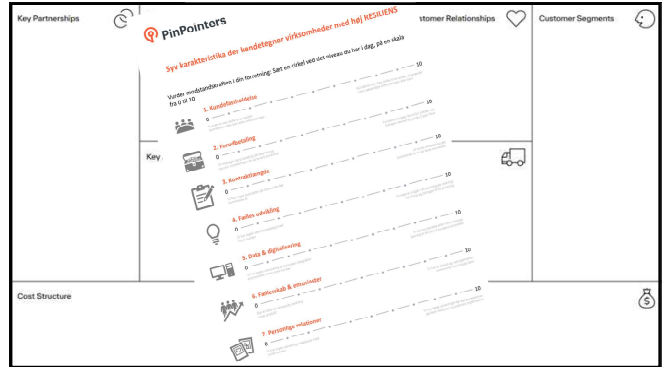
Key Partnerships

Key

Cost Structure

ustomer Relationships

Customer Segments

PinPointers

Syv karakteristika der kendetegner virksomheder med høj RESILIENS

Vurder modstandskraften i din forretning. Sæt en cirkel ved det niveau du har i dag, på en skala fra 0 til 10

1. Kundefastholdelse
0 10

2. Forudbetaling
0 10

3. Kontraktlængde
0 10

4. Fælles udvikling
0 10

5. Data & digitalisering
0 10

6. Fællesskab & ambassadører
0 10

7. Personlige relationer
0 10